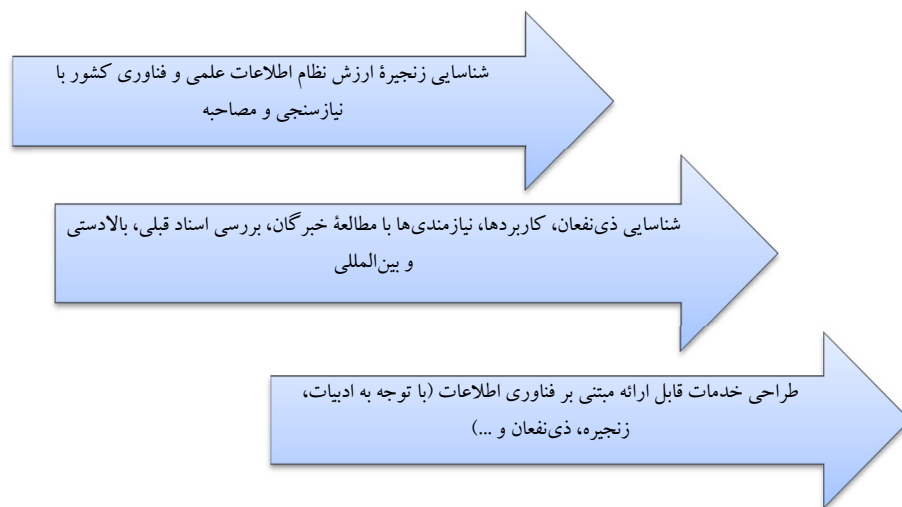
شناسایی زنجیرهٔ ارزش نظام اطلاعات علمی و فناوری کشور با نیازسنجی و مصاحبه

شناسایی ذی‌نفعان، کاربردها، نیازمندی‌ها با مطالعهٔ خبرگان، بررسی اسناد قبلی، بالادستی و بین‌المللی

طراحی خدمات قابل ارائه مبتنی بر فناوری اطلاعات (با توجه به ادبیات، زنجیره، ذی‌نفعان و ...)